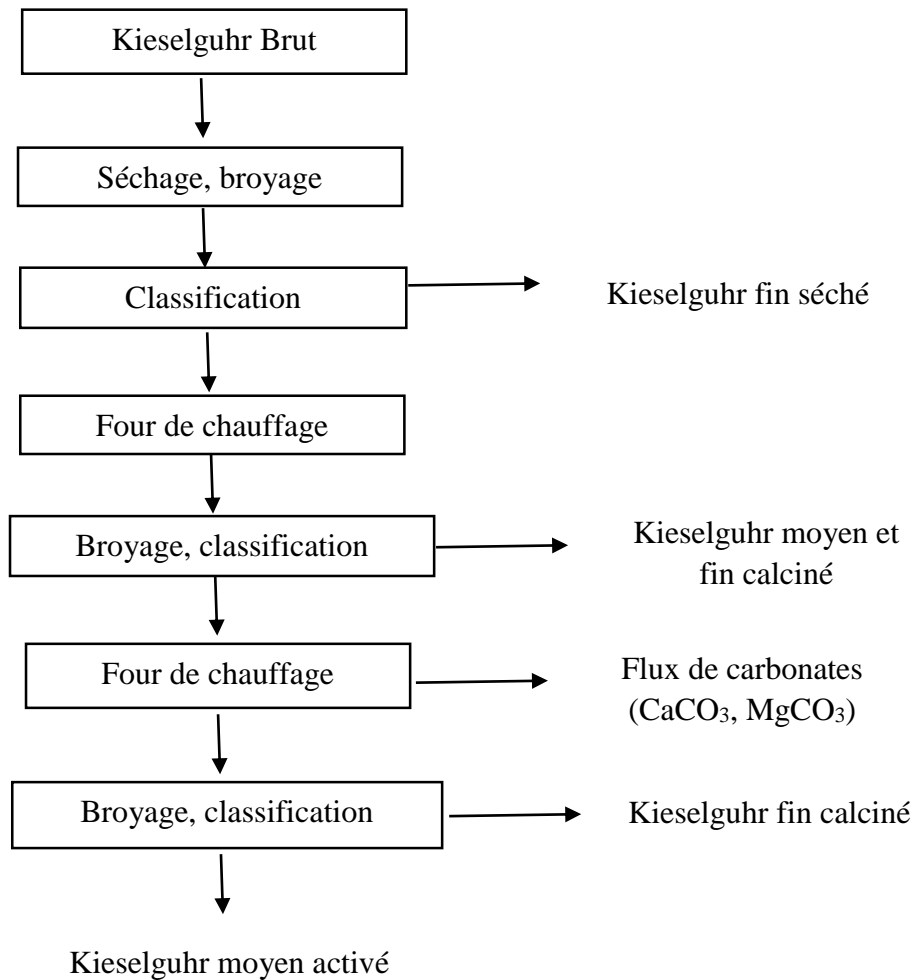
Kieselguhr Brut

Séchage, broyage

Classification

Kieselguhr fin séché

Four de chauffage

Broyage, classification

Kieselguhr moyen et fin calciné

Four de chauffage

Flux de carbonates ($CaCO_3$, $MgCO_3$)

Broyage, classification

Kieselguhr fin calciné

Kieselguhr moyen activé